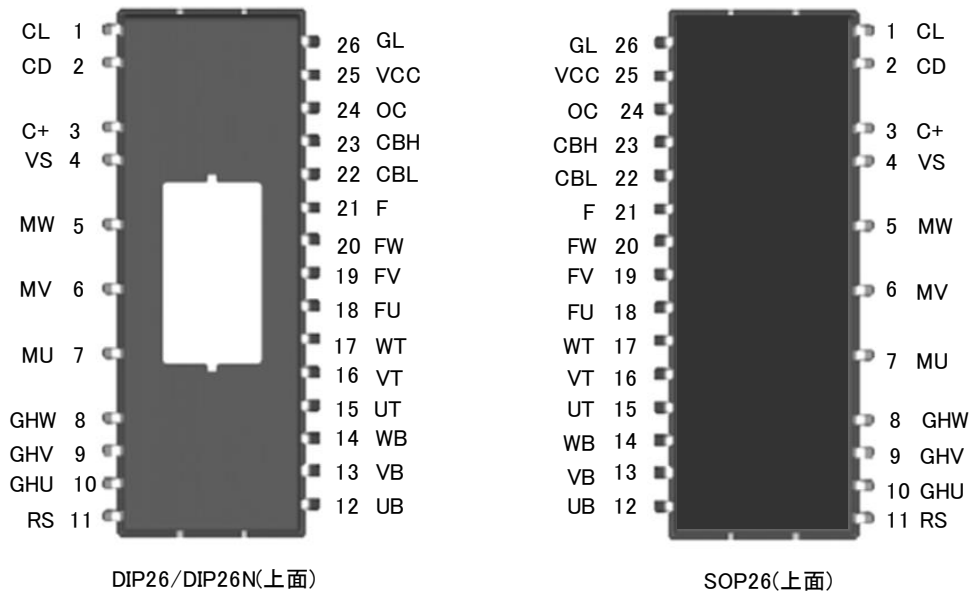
CL 1
CD 2
C+ 3
VS 4
MW 5
MV 6
MU 7
GHW 8
GHV 9
GHU 10
RS 11

26 GL
25 VCC
24 OC
23 CBH
22 CBL
21 F
20 FW
19 FV
18 FU
17 WT
16 VT
15 UT
14 WB
13 VB
12 UB

DIP26/DIP26N(上面)

GL 26
VCC 25
OC 24
CBH 23
CBL 22
F 21
FW 20
FV 19
FU 18
WT 17
VT 16
UT 15
WB 14
VB 13
UB 12

1 CL
2 CD
3 C+
4 VS
5 MW
6 MV
7 MU
8 GHW
9 GHV
10 GHU
11 RS

SOP26(上面)